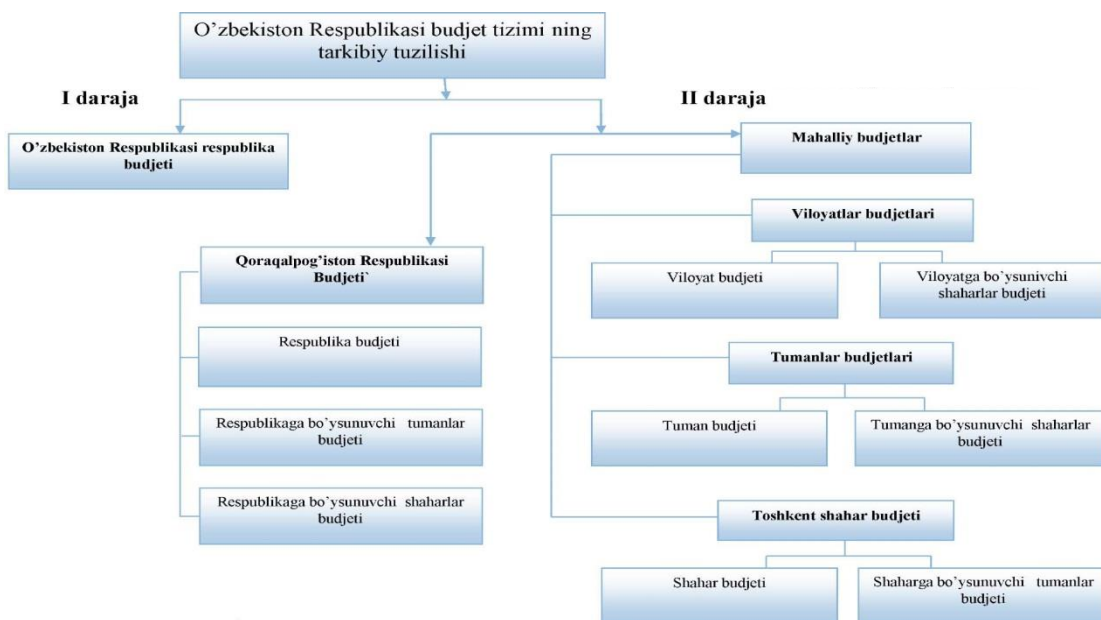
O’zbekiston Respublikasi budjet tizimi ning tarkibiy tuzilishi

I daraja

II daraja

O’zbekiston Respublikasi respublika budjeti

Mahalliy budjetlar

Viloyatlar budjetlari

Qoraqalpog’iston Respublikasi Budjeti`

Viloyat budjeti

Viloyatga bo`ysunivchi shaharlar budjeti

Respublika budjeti

Tumanlar budjetlari

Respublikaga bo’ysunuvchi tumanlar budjeti

Tuman budjeti

Tumanga bo’ysunuvchi shaharlar budjeti

Respublikaga bo’ysunuvchi shaharlar budjeti

Toshkent shahar budjeti

Shahar budjeti

Shaharga bo’ysunuvchi tumanlar budjeti